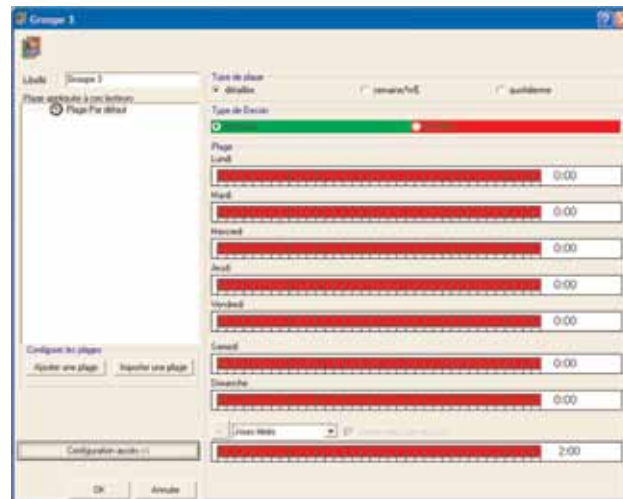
Groupe 3

Libellé Groupe 3

Plages appliquées à ces lecteurs

Plage Par défaut

Configurer les plages

Ajouter une plage

Importer une plage

Configuration accès >>

OK

Annuler

Type de plage

détaillée

semaine/WE

quotidienne

Type de Bascule

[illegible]

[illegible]

Plage

Lundi

0:00

Mardi

0:00

Mercredi

0:00

Jeudi

0:00

Vendredi

0:00

Samedi

0:00

Dimanche

0:00

Jours fériés

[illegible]

2:00